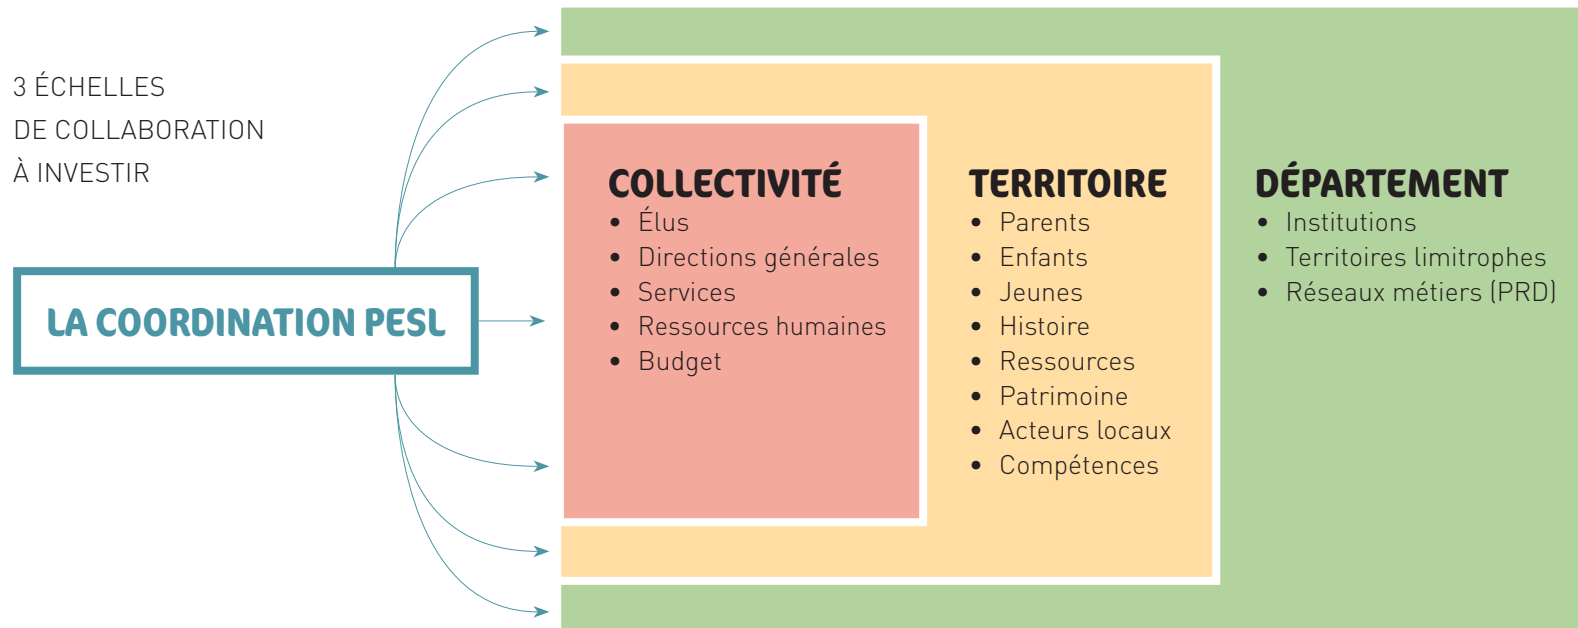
3 ÉCHELLES
DE COLLABORATION
À INVESTIR

LA COORDINATION PESL

COLLECTIVITÉ
• Élus
• Directions générales
• Services
• Ressources humaines
• Budget

TERRITOIRE
• Parents
• Enfants
• Jeunes
• Histoire
• Ressources
• Patrimoine
• Acteurs locaux
• Compétences

DÉPARTEMENT
• Institutions
• Territoires limitrophes
• Réseaux métiers (PRD)